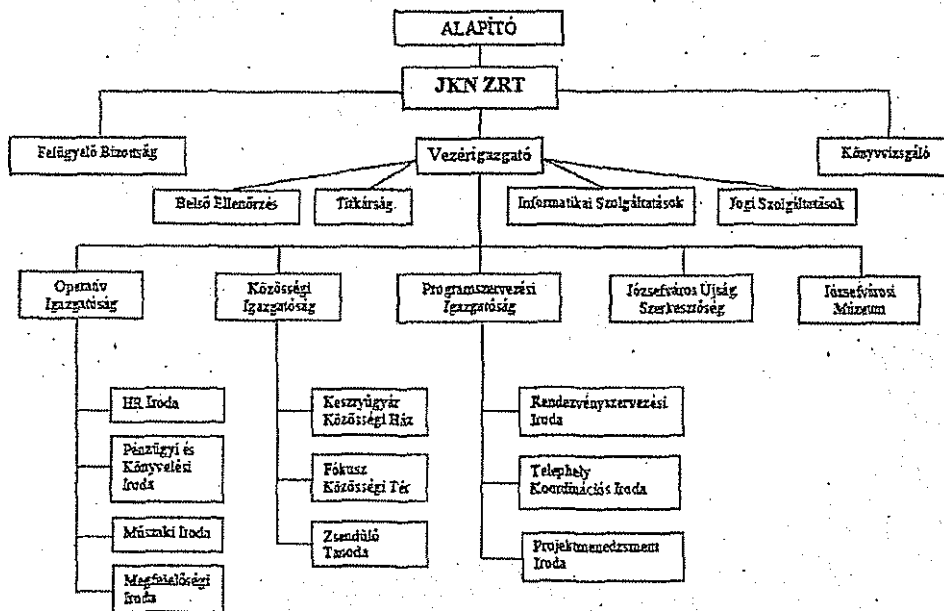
ALAPÍTÓ

JKN ZRT

Felügyelő Bizottság

Vezérigazgató

Könyvvizsgáló

Belső Ellenőrzés

Titkárság

Informatikai Szolgáltatások

Jogi Szolgáltatások

Operatív Igazgatóság

Közösségi Igazgatóság

Programszervezési Igazgatóság

Józsefváros Újság Szerkesztőség

Józsefvárosi Múzeum

HR Iroda

Pénzügyi és Könyvelési Iroda

Műszaki Iroda

Megfelelőségi Iroda

Kesztyűgyár Közösségi Ház

Fókusz Közösségi Tér

Zsendülő Tanoda

Rendezvényszervezési Iroda

Telephely Koordinációs Iroda

Projektmenedzsment Iroda